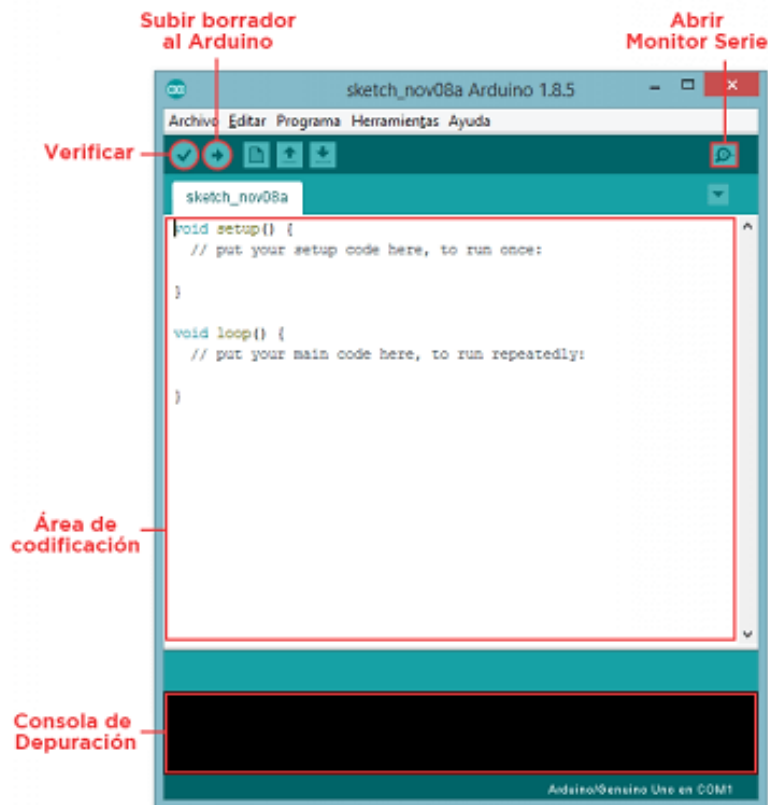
Subir borrador al Arduino

Abrir Monitor Serie

sketch_nov08a Arduino 1.8.5

Archivo Editar Programa Herramientas Ayuda

Verificar

sketch_nov08a

void setup() {
  // put your setup code here, to run once:

}

void loop() {
  // put your main code here, to run repeatedly:

}

Área de codificación

Consola de Depuración

Arduino/Genuino Uno en COM1